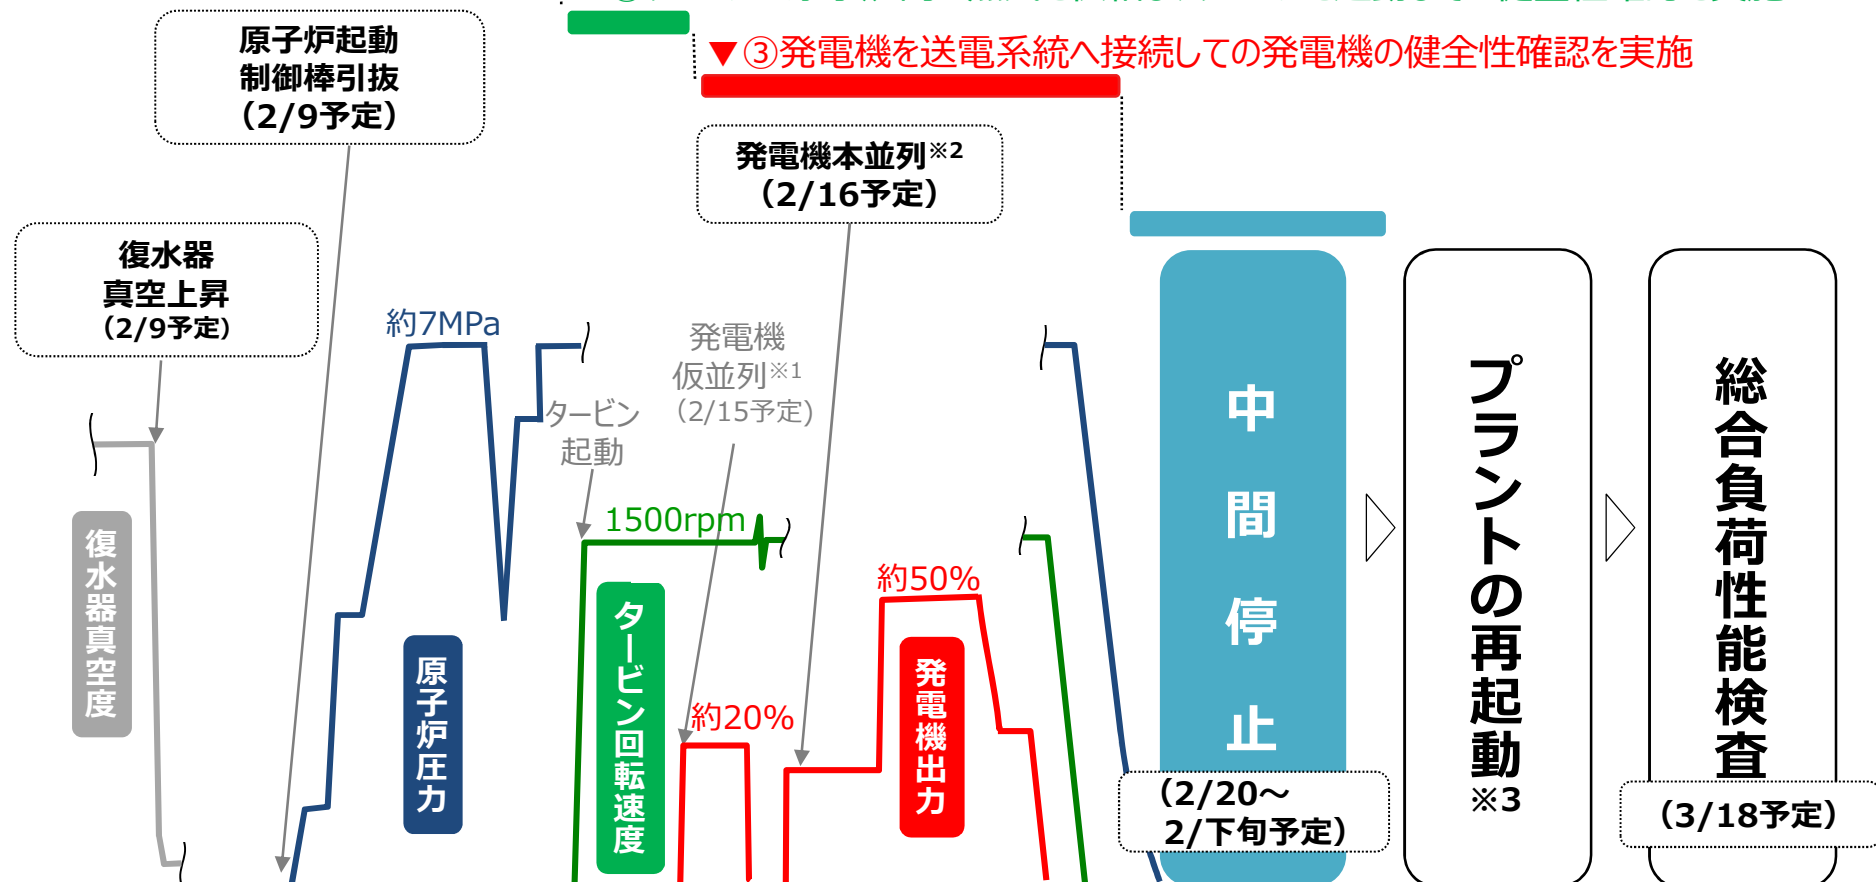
原子炉起動
制御棒引抜
（2/9予定）

▼③発電機を送電系統へ接続しての発電機の健全性確認を実施

発電機本並列※2
（2/16予定）

復水器
真空上昇
（2/9予定）

約7MPa

発電機
仮並列※1
（2/15予定）

タービン
起動

1500rpm

復水器真空度

原子炉圧力

タービン回転速度

約20%

約50%

発電機出力

中間停止

（2/20～2/下旬予定）

プラントの再起動※3

総合負荷性能検査

（3/18予定）